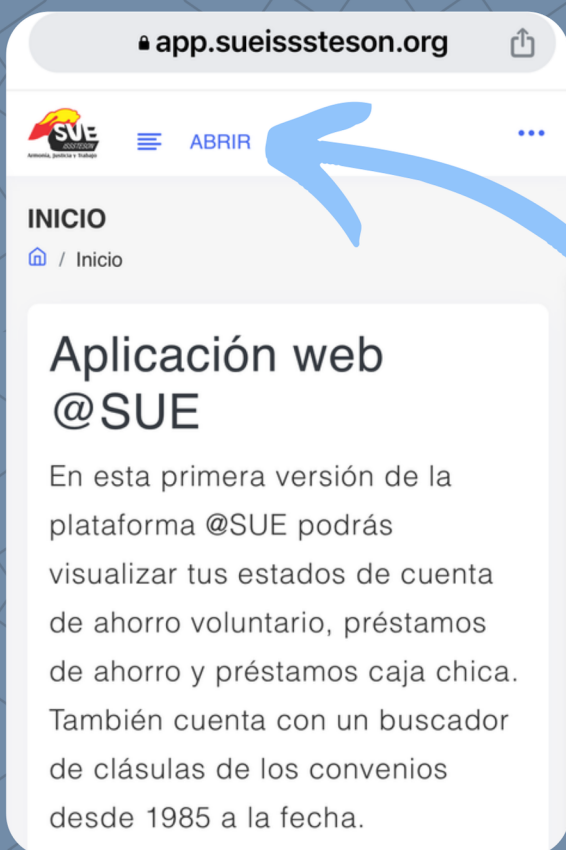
app.sueissteson.org

SUE ISSSTESON Armonía, Justicia y Trabajo

ABRIR

INICIO

/ Inicio

Aplicación web @SUE

En esta primera versión de la plataforma @SUE podrás visualizar tus estados de cuenta de ahorro voluntario, préstamos de ahorro y préstamos caja chica. También cuenta con un buscador de clásulas de los convenios desde 1985 a la fecha.